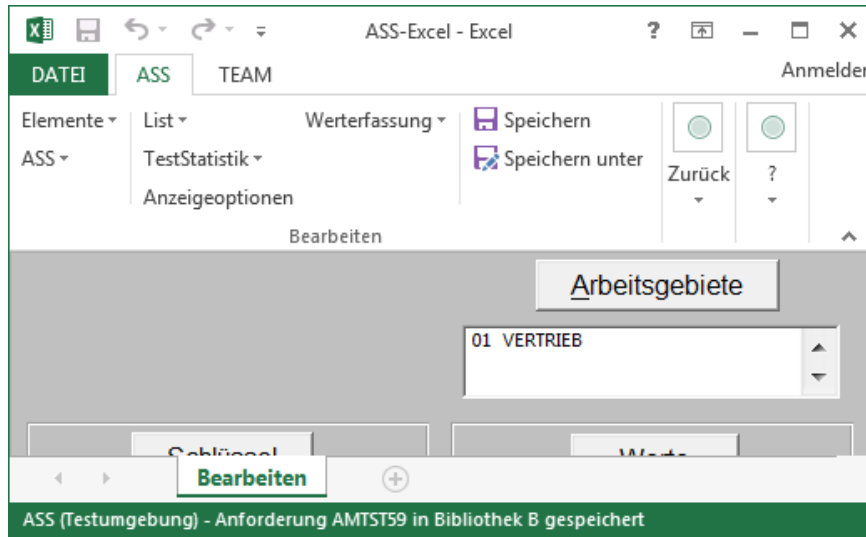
ASS-Excel - Excel

?

DATEI ASS TEAM Anmelden

Elemente
ASS
List
TestStatistik
Anzeigeoptionen
Werterfassung
Speichern
Speichern unter
Zurück
?

Bearbeiten

Arbeitsgebiete

01 VERTRIEB

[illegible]

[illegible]

Bearbeiten

ASS (Testumgebung) - Anforderung AMTST59 in Bibliothek B gespeichert